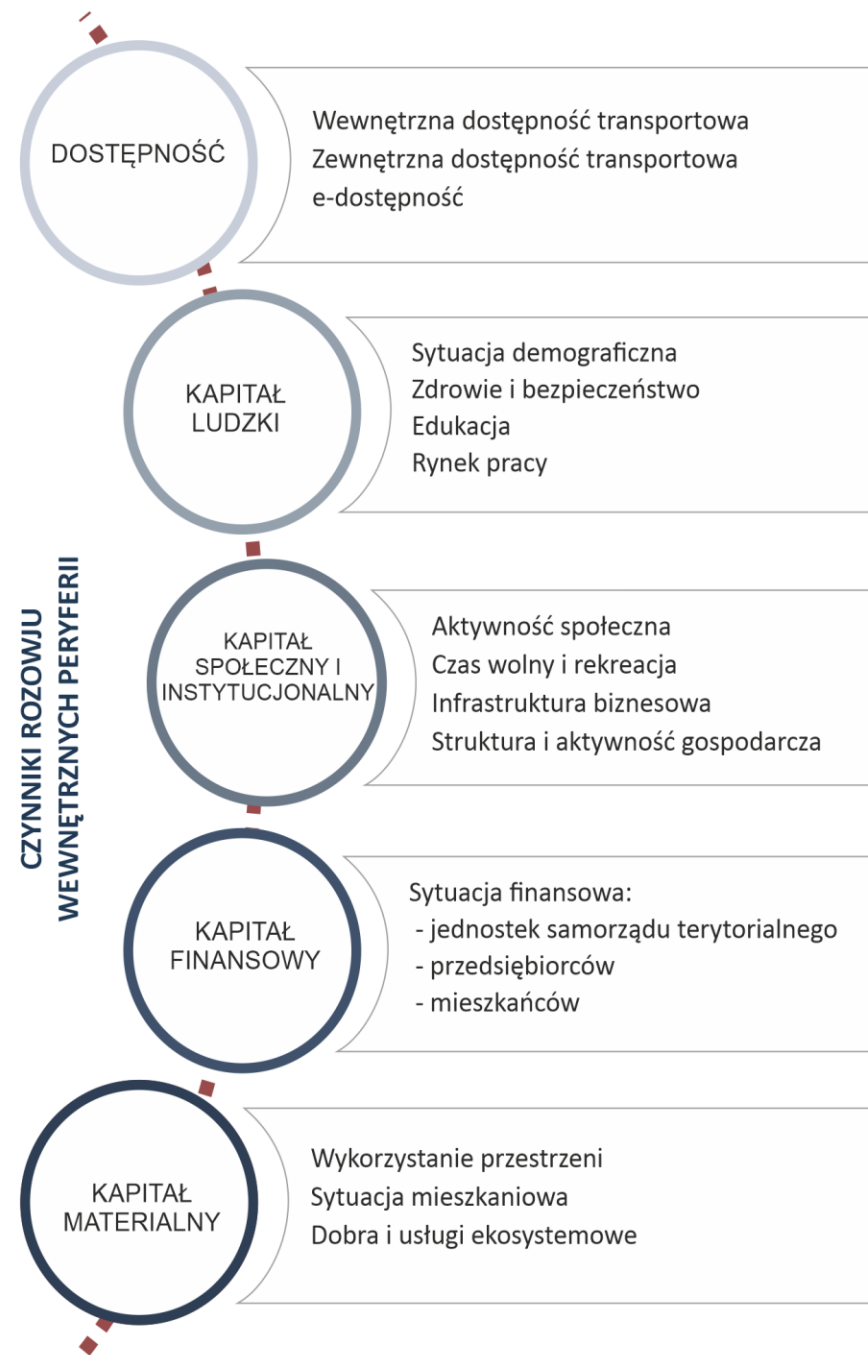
CZYNNIKI ROZOWJU WEWNĘTRZNYCH PERYFERII

DOSTĘPNOŚĆ

Wewnętrzna dostępność transportowa
Zewnętrzna dostępność transportowa
e-dostępność

KAPITAŁ LUDZKI

Sytuacja demograficzna
Zdrowie i bezpieczeństwo
Edukacja
Rynek pracy

KAPITAŁ SPOŁECZNY I INSTYTUCJONALNY

Aktywność społeczna
Czas wolny i rekreacja
Infrastruktura biznesowa
Struktura i aktywność gospodarcza

KAPITAŁ FINANSOWY

Sytuacja finansowa:
- jednostek samorządu terytorialnego
- przedsiębiorców
- mieszkańców

KAPITAŁ MATERIALNY

Wykorzystanie przestrzeni
Sytuacja mieszkaniowa
Dobra i usługi ekosystemowe